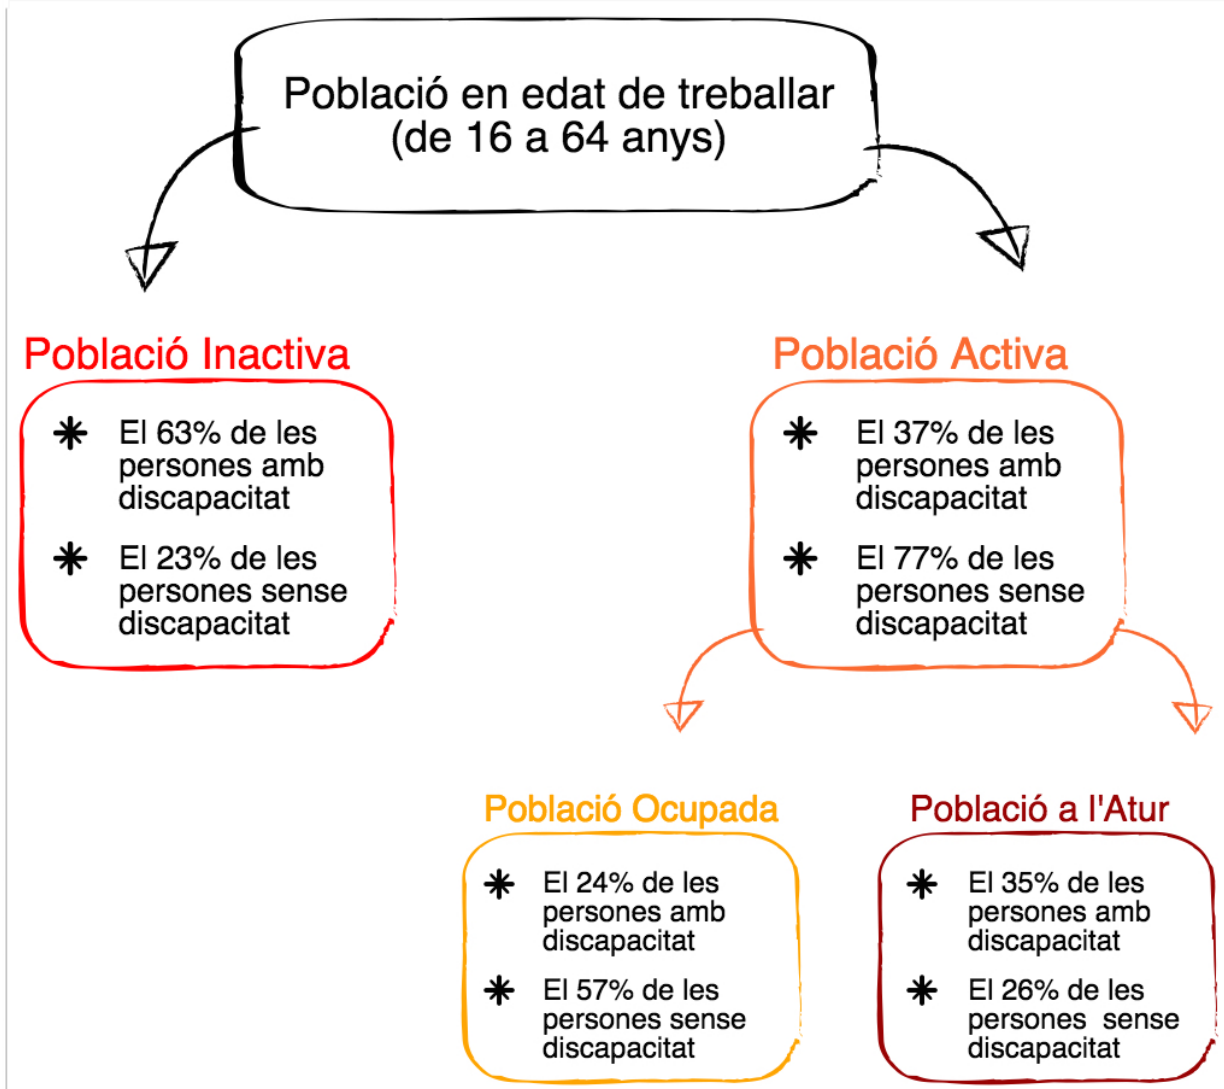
Població en edat de treballar (de 16 a 64 anys)

Població Inactiva

✱ El 63% de les persones amb discapacitat

✱ El 23% de les persones sense discapacitat

Població Activa

✱ El 37% de les persones amb discapacitat

✱ El 77% de les persones sense discapacitat

Població Ocupada

✱ El 24% de les persones amb discapacitat

✱ El 57% de les persones sense discapacitat

Població a l'Atur

✱ El 35% de les persones amb discapacitat

✱ El 26% de les persones sense discapacitat